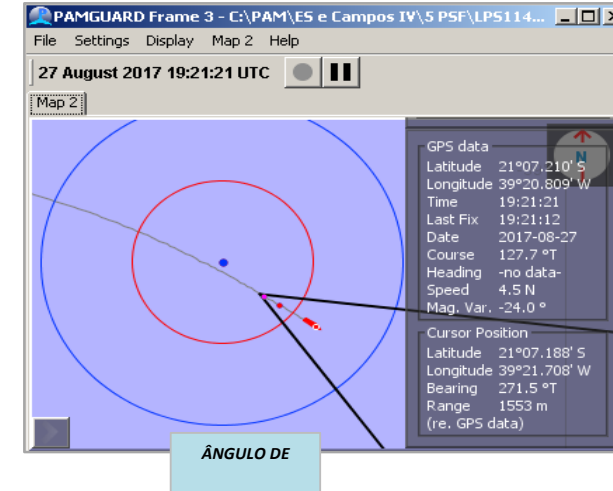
PAMGUARD Frame 3 - C:\PAM\ES e Campos IV\5 PSF\LPS114...

File Settings Display Map 2 Help

27 August 2017 19:21:21 UTC

Map 2

GPS data
Latitude 21°07.210' S
Longitude 39°20.809' W
Time 19:21:21
Last Fix 19:21:12
Date 2017-08-27
Course 127.7 °T
Heading -no data-
Speed 4.5 N
Mag. Var. -24.0 °

Cursor Position
Latitude 21°07.188' S
Longitude 39°21.708' W
Bearing 271.5 °T
Range 1553 m
(re. GPS data)

N

ÂNGULO DE